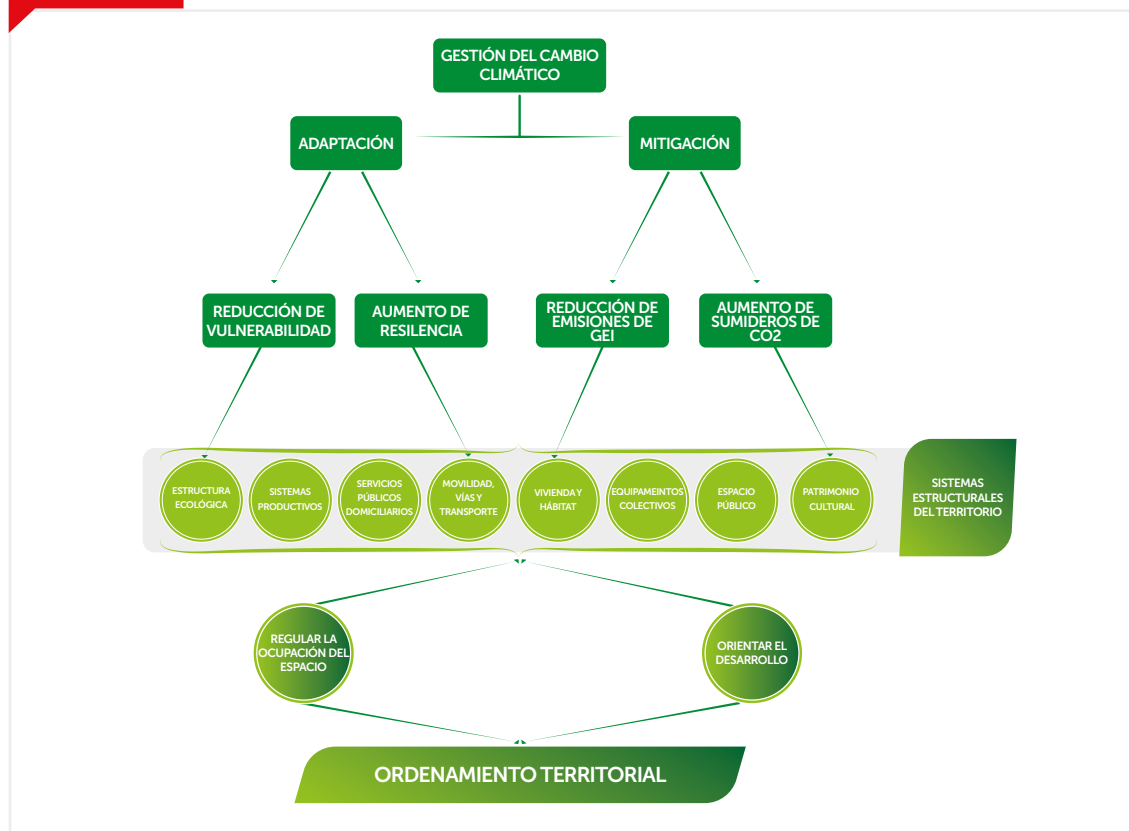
GESTIÓN DEL CAMBIO CLIMÁTICO

ADAPTACIÓN

MITIGACIÓN

REDUCCIÓN DE VULNERABILIDAD

AUMENTO DE RESILENCIA

REDUCCIÓN DE EMISIONES DE GEI

AUMENTO DE SUMIDEROS DE CO2

ESTRUCTURA ECOLÓGICA

SISTEMAS PRODUCTIVOS

SERVICIOS PÚBLICOS DOMICILIARIOS

MOVILIDAD, VÍAS Y TRANSPORTE

VIVIENDA Y HÁBITAT

EQUIPAMEINTOS COLECTIVOS

ESPACIO PÚBLICO

PATRIMONIO CULTURAL

SISTEMAS ESTRUCTURALES DEL TERRITORIO

REGULAR LA OCUPACIÓN DEL ESPACIO

ORIENTAR EL DESARROLLO

ORDENAMIENTO TERRITORIAL